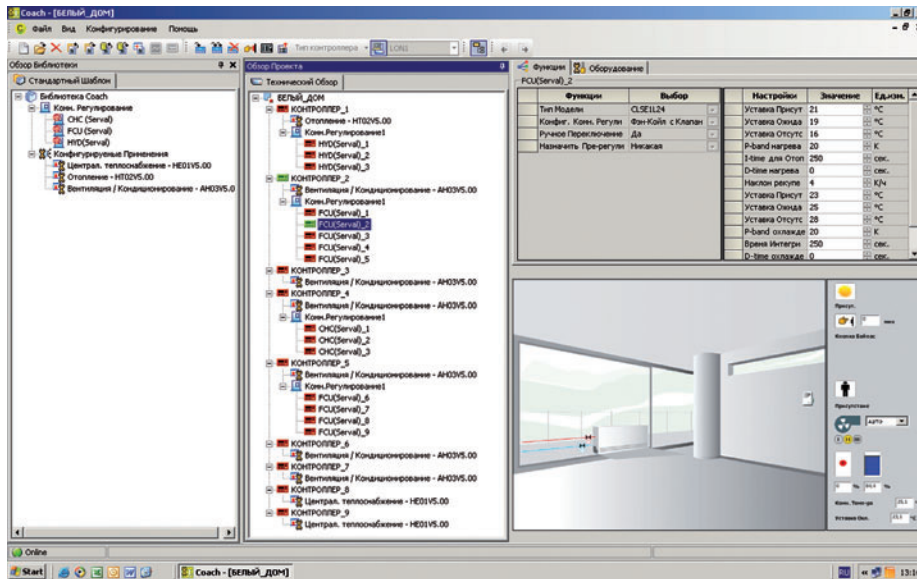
Coach - [БЕЛЫЙ_ДОМ]
Файл Вид Конфигурирование Помощь
Тип контроллера LON1

Обзор Библиотеки
Стандартный Шаблон
Библиотека Coach
Конн. Регулирование
CHC (Serval)
FCU (Serval)
HYD(Serval)
Конфигурируемые Применения
Централ. теплоснабжение - HE01V5.00
Отопление - HT02V5.00
Вентиляция / Кондиционирование - AH03V5.00

Обзор Проекта
Технический Обзор
БЕЛЫЙ_ДОМ
КОНТРОЛЛЕР_1
Отопление - HT02V5.00
Конн.Регулирование1
HYD(Serval)_1
HYD(Serval)_2
HYD(Serval)_3
КОНТРОЛЛЕР_2
Вентиляция / Кондиционирование - AH03V5.00
Конн.Регулирование1
FCU(Serval)_1
FCU(Serval)_2
FCU(Serval)_3
FCU(Serval)_4
FCU(Serval)_5
КОНТРОЛЛЕР_3
Вентиляция / Кондиционирование - AH03V5.00
КОНТРОЛЛЕР_4
Вентиляция / Кондиционирование - AH03V5.00
Конн.Регулирование1
CHC(Serval)_1
CHC(Serval)_2
CHC(Serval)_3
КОНТРОЛЛЕР_5
Вентиляция / Кондиционирование - AH03V5.00
Конн.Регулирование1
FCU(Serval)_6
FCU(Serval)_7
FCU(Serval)_8
FCU(Serval)_9
КОНТРОЛЛЕР_6
Вентиляция / Кондиционирование - AH03V5.00
КОНТРОЛЛЕР_7
Вентиляция / Кондиционирование - AH03V5.00
КОНТРОЛЛЕР_8
Централ. теплоснабжение - HE01V5.00
КОНТРОЛЛЕР_9
Централ. теплоснабжение - HE01V5.00

Функции | Оборудование
FCU(Serval)_2

| Функции | Выбор |
|---|---|
| Тип Модели | CLSE1L24 |
| Конфиг. Конн. Регули | Фэн-Койл с Клапан |
| Ручное Переключение | Да |
| Назначить Пре-регули | Никакая |

| Настройки | Значение | Ед.изм. |
|---|---|---|
| Уставка Присут | 21 | °C |
| Уставка Охлажд | 19 | °C |
| Уставка Отсутс | 16 | °C |
| P-band нагрева | 20 | K |
| I-time для Отоп | 250 | сек. |
| D-time нагрева | 0 | сек. |
| Наклон рекупе | 4 | K/ч |
| Уставка Присут | 23 | °C |
| Уставка Охлажд | 25 | °C |
| Уставка Отсутс | 28 | °C |
| P-band охлажде | 20 | K |
| Время Интегри | 250 | сек. |
| D-time охлажде | 0 | сек. |

Присут.
Кнопка Байпас
Присутствие
AUTO
Конн. Темпер.
Уставка Окл.

Online
Start
Coach - [БЕЛЫЙ_ДОМ]
RU 13:1